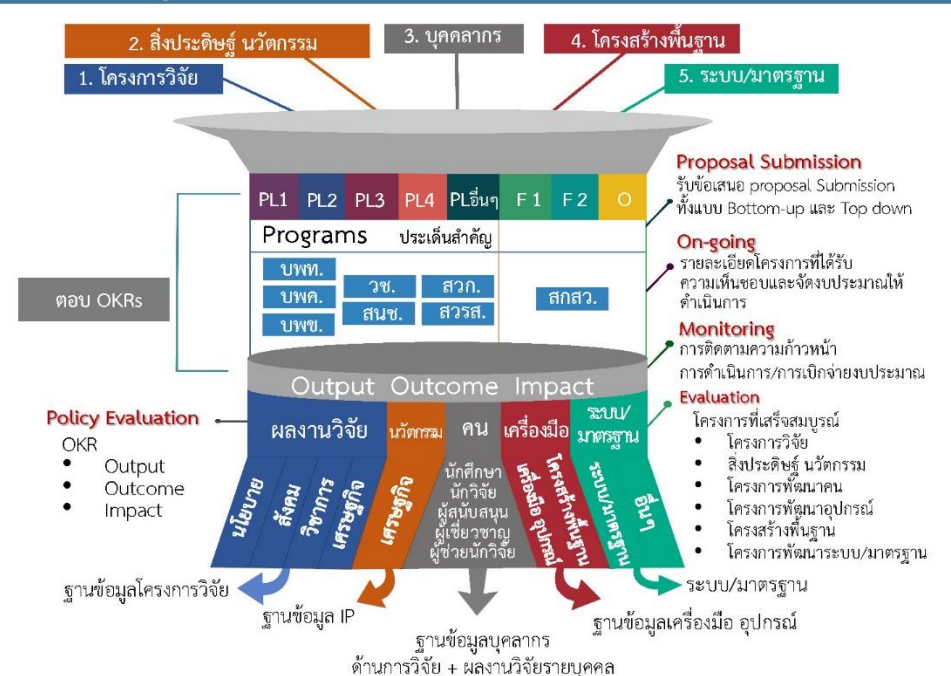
2. สิ่งประดิษฐ์ นวัตกรรม

3. บุคลากร

4. โครงสร้างพื้นฐาน

1. โครงการวิจัย

5. ระบบ/มาตรฐาน

| PL1 | PL2 | PL3 | PL4 | PLอื่นๆ | F 1 | F 2 | O |
|---|---|---|---|---|---|---|---|

Programs ประเด็นสำคัญ

บพท.
บพค.
บพข.
วช.
สนช.
สวก.
สวรส.
สกสว.

ตอบ OKRs

Proposal Submission
รับข้อเสนอ proposal Submission ทั้งแบบ Bottom-up และ Top down

On-going
รายละเอียดโครงการที่ได้รับความเห็นชอบและจัดงบประมาณให้ดำเนินการ

Monitoring
การติดตามความก้าวหน้าการดำเนินการ/การเบิกจ่ายงบประมาณ

Evaluation
โครงการที่เสร็จสมบูรณ์
• โครงการวิจัย
• สิ่งประดิษฐ์ นวัตกรรม
• โครงการพัฒนาคน
• โครงการพัฒนาอุปกรณ์
• โครงสร้างพื้นฐาน
• โครงการพัฒนาระบบ/มาตรฐาน

Output Outcome Impact

Policy Evaluation
OKR
• Output
• Outcome
• Impact

ผลงานวิจัย
นวัตกรรม
คน
เครื่องมือ
ระบบ/มาตรฐาน

นโยบาย
สังคม
วิชาการ
เศรษฐกิจ
เศรษฐกิจ
นักศึกษา
นักวิจัย
ผู้สนับสนุน
ผู้เชี่ยวชาญ
ผู้ช่วยนักวิจัย
โครงสร้างพื้นฐาน
เครื่องมือ อุปกรณ์
ระบบ/มาตรฐาน
อื่นๆ

ฐานข้อมูลโครงการวิจัย

ฐานข้อมูล IP

ฐานข้อมูลบุคลากร
ด้านการวิจัย + ผลงานวิจัยรายบุคคล

ฐานข้อมูลเครื่องมือ อุปกรณ์

ระบบ/มาตรฐาน